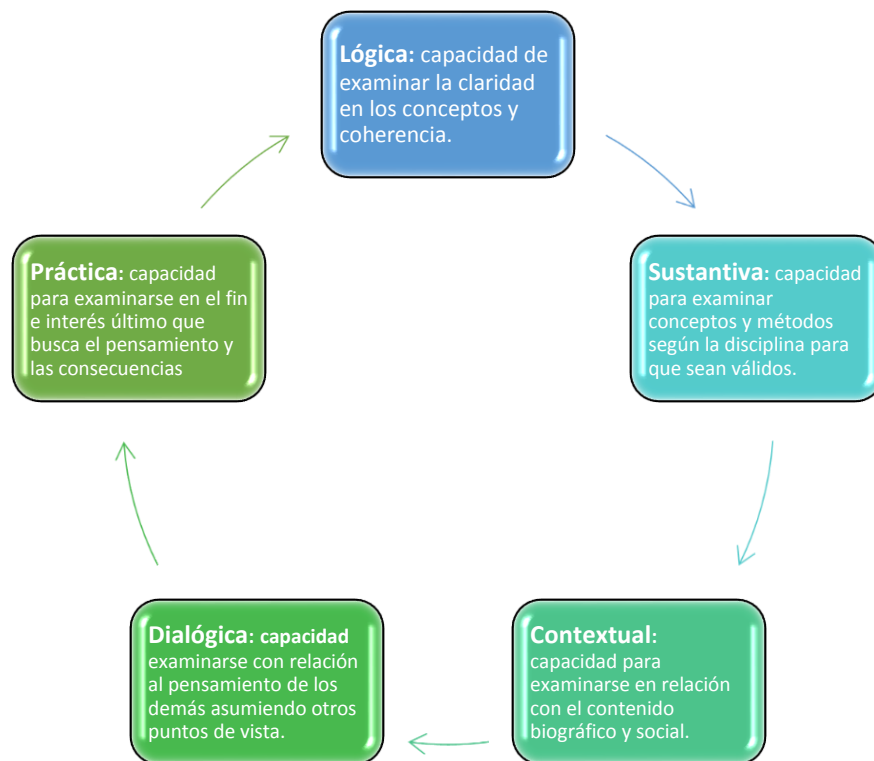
**Lógica:** capacidad de examinar la claridad en los conceptos y coherencia.

**Sustantiva**: capacidad para examinar conceptos y métodos según la disciplina para que sean válidos.

**Contextual**: capacidad para examinarse en relación con el contenido biográfico y social.

**Dialógica**: **capacidad** examinarse con relación al pensamiento de los demás asumiendo otros puntos de vista.

**Práctica**: capacidad para examinarse en el fin e interés último que busca el pensamiento y las consecuencias